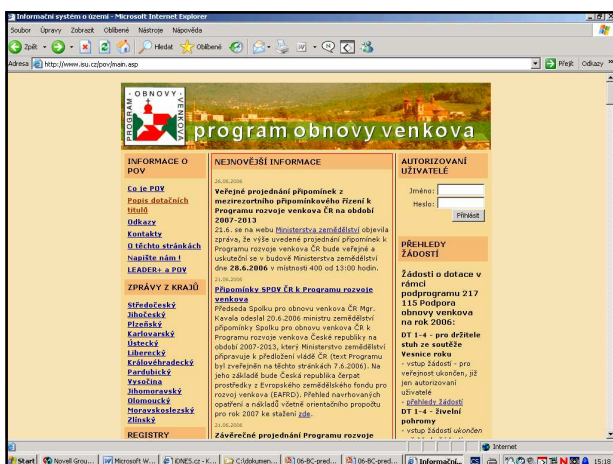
Informační systém o území - Microsoft Internet Explorer

Soubor Úpravy Zobrazit Oblíbené Nástroje Nápověda

Zpět Hledat Oblíbené

Adresa http://www.isu.cz/pov/main.asp

Přejít Odkazy

OBNOVY VENKOVA PROGRAM

program obnovy venkova

INFORMACE O POV

Co je POV
Popis dotačních titulů
Odkazy
Kontakty
O těchto stránkách
Napište nám !
LEADER+ a POV

ZPRÁVY Z KRAJŮ

Středočeský
Jihočeský
Plzeňský
Karlovarský
Ústecký
Liberecký
Královéhradecký
Pardubický
Vysočina
Jihomoravský
Olomoucký
Moravskoslezský
Zlínský

REGISTRY

NEJNOVĚJŠÍ INFORMACE

26.06.2006
Veřejné projednání připomínek z mezirezortního připomínkového řízení k Programu rozvoje venkova ČR na období 2007-2013
21.6. se na webu Ministerstva zemědělství objevila zpráva, že výše uvedené projednání připomínek k Programu rozvoje venkova ČR bude veřejné a uskuteční se v budově Ministerstva zemědělství dne 28.6.2006 v místnosti 400 od 13:00 hodin.

21.06.2006
Připomínky SPOV ČR k Programu rozvoje venkova
Předseda Spolku pro obnovu venkova ČR Mgr. Kavala odeslal 20.6.2006 ministru zemědělství připomínky Spolku pro obnovu venkova ČR k Programu rozvoje venkova České republiky na období 2007-2013, který Ministerstvo zemědělství připravuje k předložení vládě ČR (text Programu byl zveřejněn na těchto stránkách 7.6.2006). Na jeho základě bude Česká republika čerpat prostředky z Evropského zemědělského fondu pro rozvoj venkova (EAFRD). Přehled navrhovaných opatření a nákladů včetně orientačního propočtu pro rok 2007 ke stažení zde.

21.06.2006
Závěrečné projednání Programu rozvoje

AUTORIZOVANÍ UŽIVATELÉ

Jméno:
Heslo:
Přihlásit

PŘEHLEDY ŽÁDOSTÍ

Žádosti o dotace v rámci podprogramu 217 115 Podpora obnovy venkova na rok 2006:

DT 1-4 - pro držitele stuh ze soutěže Vesnice roku
- vstup žádostí - pro veřejnost ukončen, již jen autorizovaní uživatelé
- přehledy žádostí
DT 1-4 - živelní pohromy
- vstup žádostí ukončen

Internet

Start Novell Grou... Microsoft W... iDNES.cz - K... C:\dokumen... 06-BC-pred... 06-BC-pred... Informační... 15:18